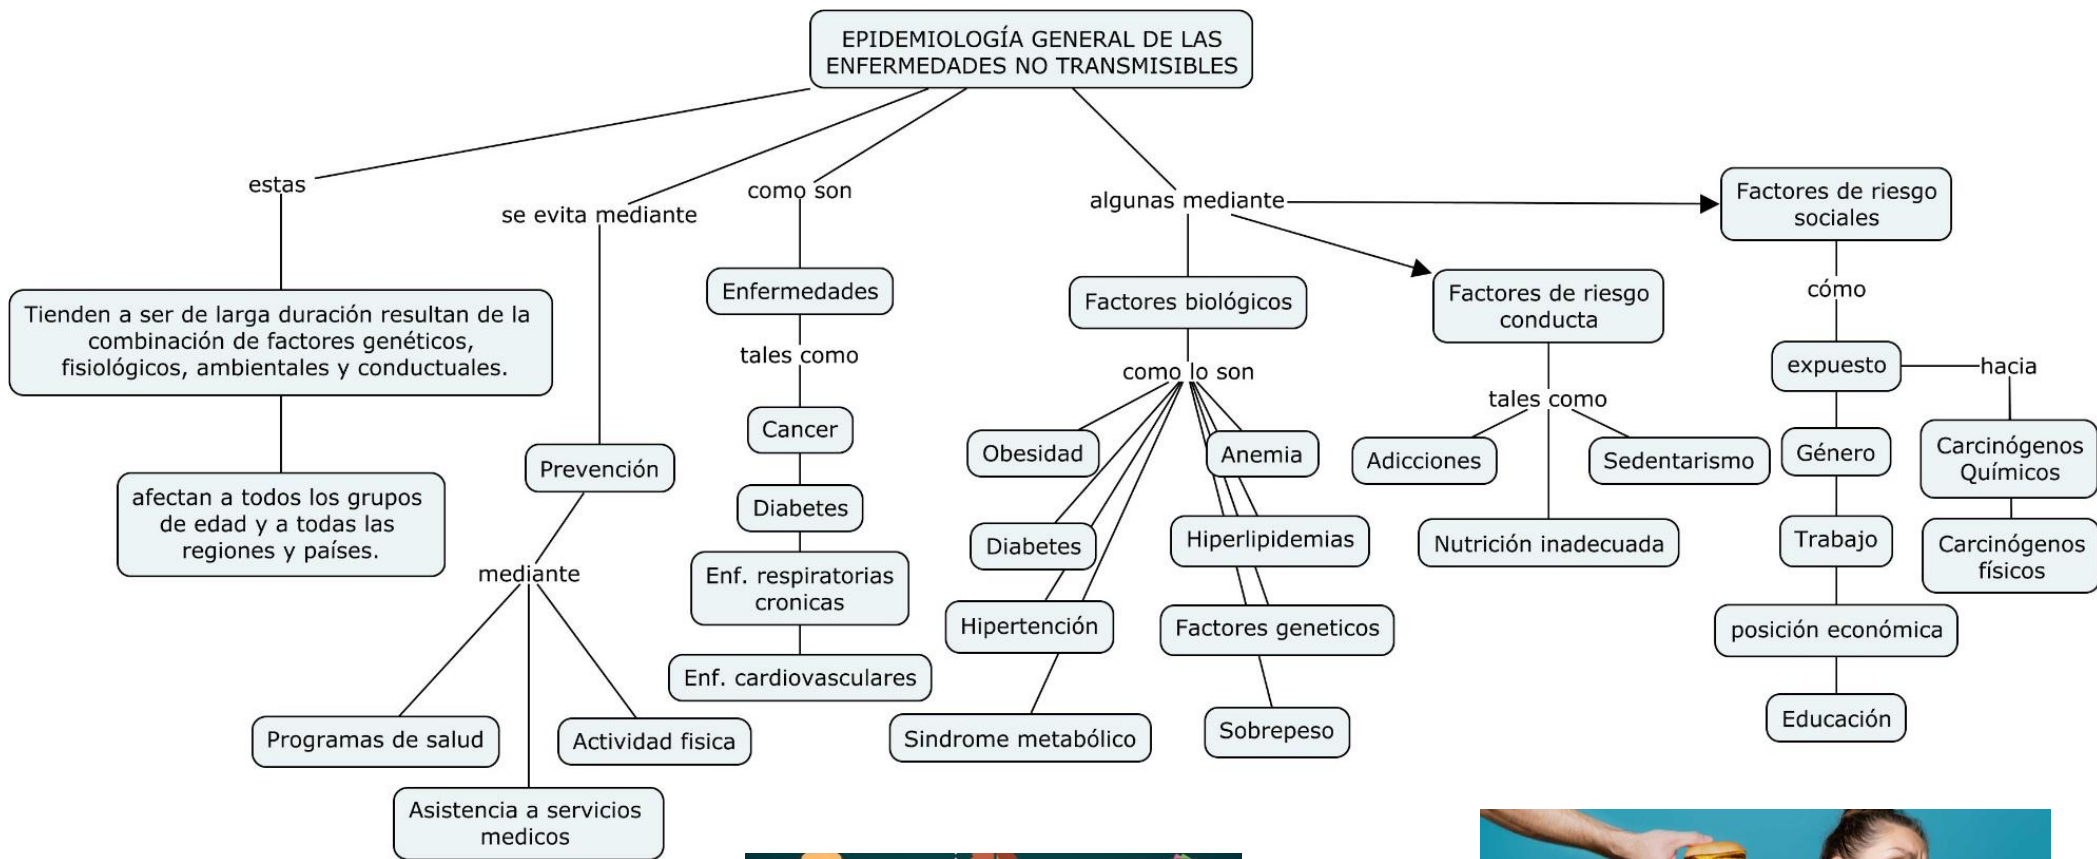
EPIDEMIOLOGÍA GENERAL DE LAS ENFERMEDADES NO TRANSMISIBLES

estas

Tienden a ser de larga duración resultan de la combinación de factores genéticos, fisiológicos, ambientales y conductuales.

afectan a todos los grupos de edad y a todas las regiones y países.

se evita mediante

Prevención

mediante

Programas de salud

Asistencia a servicios medicos

Actividad fisica

como son

Enfermedades

tales como

Cancer

Diabetes

Enf. respiratorias cronicas

Enf. cardiovasculares

algunas mediante

Factores biológicos

como lo son

Obesidad

Diabetes

Hipertención

Sindrome metabólico

Anemia

Hiperlipidemias

Factores geneticos

Sobrepeso

Factores de riesgo conducta

tales como

Adicciones

Sedentarismo

Nutrición inadecuada

Factores de riesgo sociales

cómo

expuesto

hacia

Carcinógenos Químicos

Carcinógenos físicos

Género

Trabajo

posición económica

Educación